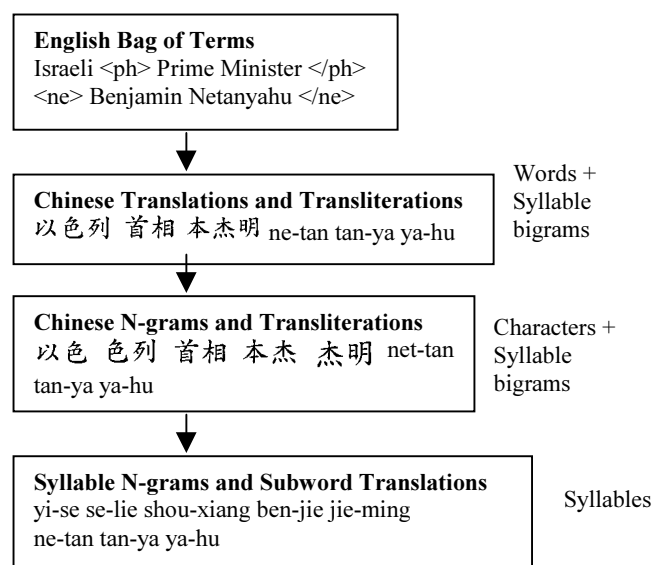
**English Bag of Terms**
Israeli <ph> Prime Minister </ph> <ne> Benjamin Netanyahu </ne>

**Chinese Translations and Transliterations**
以色列 首相 本杰明 ne-tan tan-ya ya-hu

Words + Syllable bigrams

**Chinese N-grams and Transliterations**
以色 色列 首相 本杰 杰明 net-tan tan-ya ya-hu

Characters + Syllable bigrams

**Syllable N-grams and Subword Translations**
yi-se se-lie shou-xiang ben-jie jie-ming ne-tan tan-ya ya-hu

Syllables